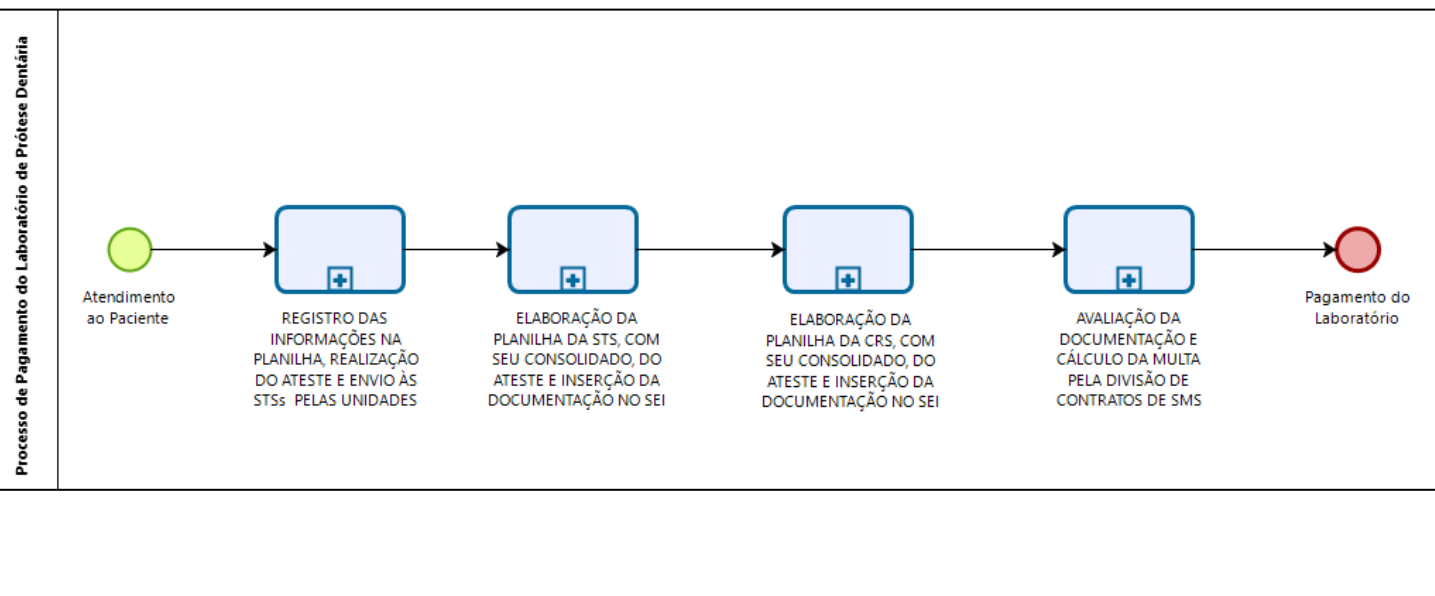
Processo de Pagamento do Laboratório de Prótese Dentária

Atendimento ao Paciente

REGISTRO DAS INFORMAÇÕES NA PLANILHA, REALIZAÇÃO DO ATESTE E ENVIO ÀS STSs PELAS UNIDADES

ELABORAÇÃO DA PLANILHA DA STS, COM SEU CONSOLIDADO, DO ATESTE E INSERÇÃO DA DOCUMENTAÇÃO NO SEI

ELABORAÇÃO DA PLANILHA DA CRS, COM SEU CONSOLIDADO, DO ATESTE E INSERÇÃO DA DOCUMENTAÇÃO NO SEI

AVALIAÇÃO DA DOCUMENTAÇÃO E CÁLCULO DA MULTA PELA DIVISÃO DE CONTRATOS DE SMS

Pagamento do Laboratório